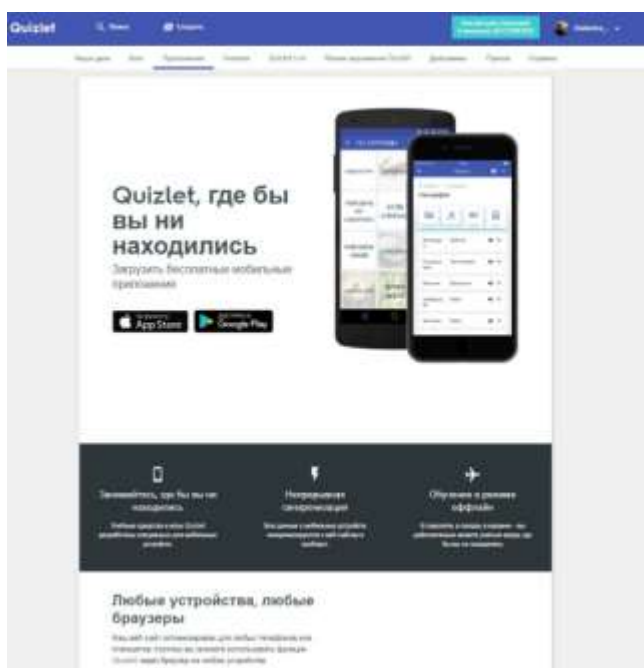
Quizlet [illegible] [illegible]

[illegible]

Quizlet, где бы вы ни находились

Загрузить бесплатные мобильные приложения

App Store Google Play

Занимайтесь, где бы вы ни находились

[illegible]

Непрерывная синхронизация

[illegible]

Обучение в режиме оффлайн

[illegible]

Любые устройства, любые браузеры

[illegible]